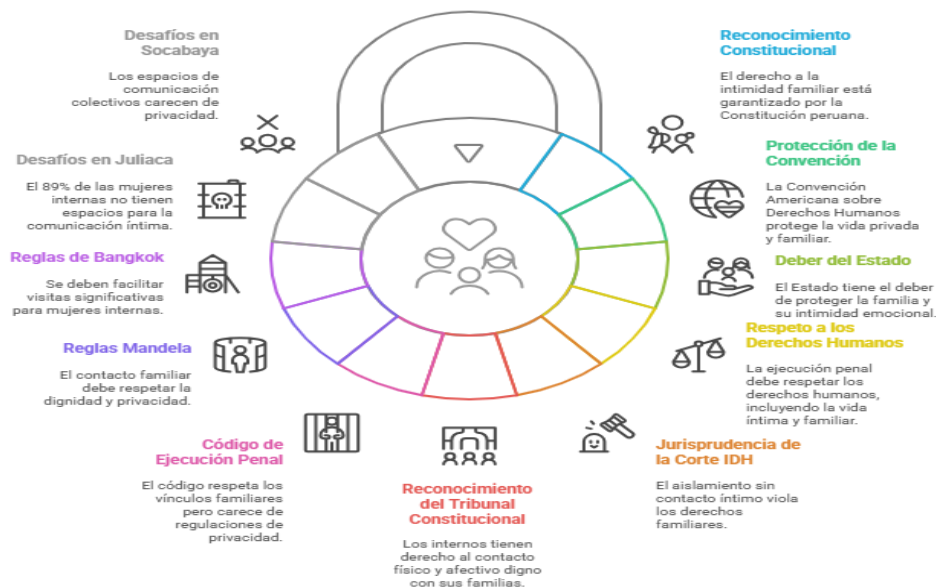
Desafíos en Socabaya

Los espacios de comunicación colectivos carecen de privacidad.

Desafíos en Juliaca

El 89% de las mujeres internas no tienen espacios para la comunicación íntima.

Reglas de Bangkok

Se deben facilitar visitas significativas para mujeres internas.

Reglas Mandela

El contacto familiar debe respetar la dignidad y privacidad.

Código de Ejecución Penal

El código respeta los vínculos familiares pero carece de regulaciones de privacidad.

Reconocimiento del Tribunal Constitucional

Los internos tienen derecho al contacto físico y afectivo digno con sus familias.

Reconocimiento Constitucional

El derecho a la intimidad familiar está garantizado por la Constitución peruana.

Protección de la Convención

La Convención Americana sobre Derechos Humanos protege la vida privada y familiar.

Deber del Estado

El Estado tiene el deber de proteger la familia y su intimidad emocional.

Respeto a los Derechos Humanos

La ejecución penal debe respetar los derechos humanos, incluyendo la vida íntima y familiar.

Jurisprudencia de la Corte IDH

El aislamiento sin contacto íntimo viola los derechos familiares.